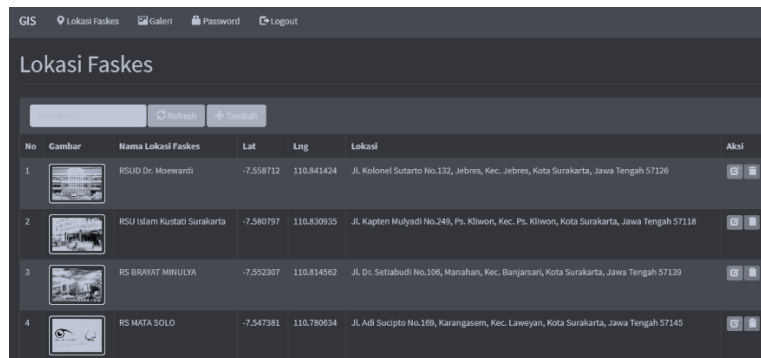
GIS Lokasi Faskes Galeri Password Logout

Lokasi Faskes

Pencarian... Refresh + Tambah

| No | Gambar | Nama Lokasi Faskes | Lat | Lng | Lokasi | Aksi |
|---|---|---|---|---|---|---|
| 1 | | RSUD Dr. Moewardi | -7.558712 | 110.841424 | Jl. Kolonel Sutarto No.132, Jebres, Kec. Jebres, Kota Surakarta, Jawa Tengah 57126 | |
| 2 | | RSU Islam Kustati Surakarta | -7.580797 | 110.830935 | Jl. Kapten Mulyadi No.249, Ps. Kliwon, Kec. Ps. Kliwon, Kota Surakarta, Jawa Tengah 57118 | |
| 3 | | RS BRAYAT MINULYA | -7.552307 | 110.814562 | Jl. Dr. Setiabudi No.106, Manahan, Kec. Banjarsari, Kota Surakarta, Jawa Tengah 57139 | |
| 4 | | RS MATA SOLO | -7.547381 | 110.780634 | Jl. Adi Sucipto No.169, Karangasem, Kec. Laweyan, Kota Surakarta, Jawa Tengah 57145 | |